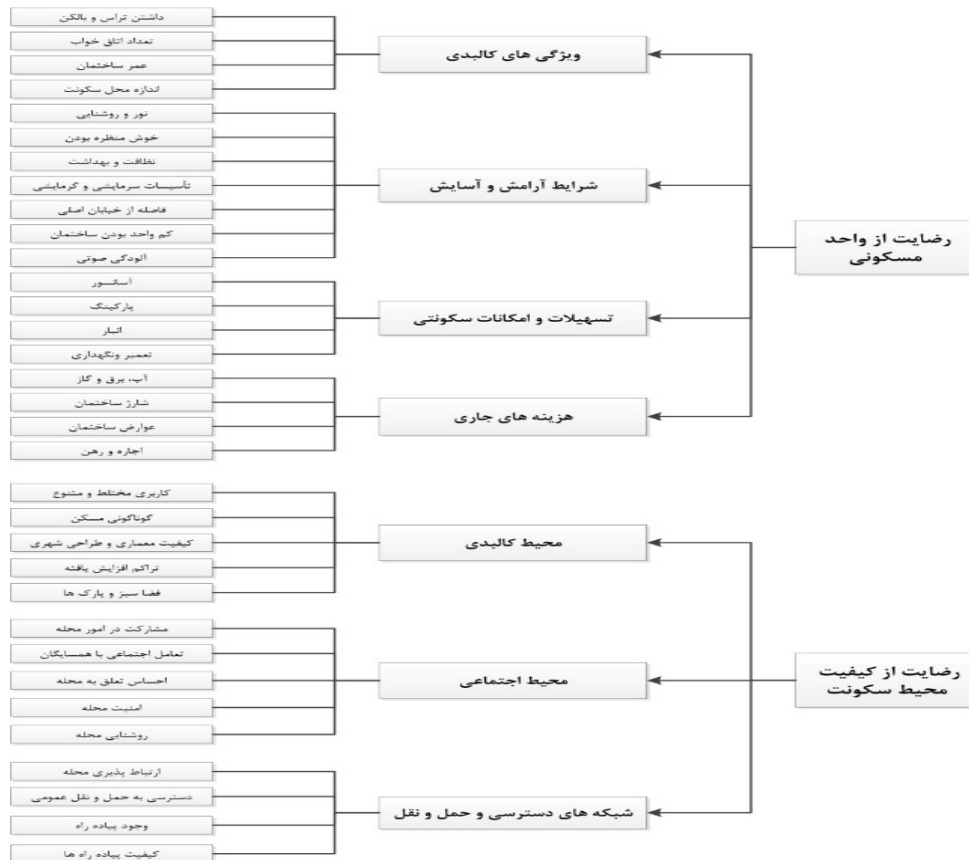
رضایت از واحد مسکونی

ویژگی های کالبدی
داشتن تراس و بالکن
تعداد اتاق خواب
عمر ساختمان
اندازه محل سکونت

شرایط آرامش و آسایش
نور و روشنایی
خوش منظره بودن
نظافت و بهداشت
تأسیسات سرمایشی و گرمایشی
فاصله از خیابان اصلی
کم واحد بودن ساختمان
آلودگی صوتی

تسهیلات و امکانات سکونتی
آسانسور
پارکینگ
انبار
تعمیر ونگهداری

هزینه های جاری
آب، برق و گاز
شارژ ساختمان
عوارض ساختمان
اجاره و رهن

رضایت از کیفیت محیط سکونت

محیط کالبدی
کاربری مختلط و متنوع
گوناگونی مسکن
کیفیت معماری و طراحی شهری
تراکم افزایش یافته
فضا سبز و پارک ها

محیط اجتماعی
مشارکت در امور محله
تعامل اجتماعی با همسایگان
احساس تعلق به محله
امنیت محله
روشنایی محله

شبکه های دسترسی و حمل و نقل
ارتباط پذیری محله
دسترسی به حمل و نقل عمومی
وجود پیاده راه
کیفیت پیاده راه ها